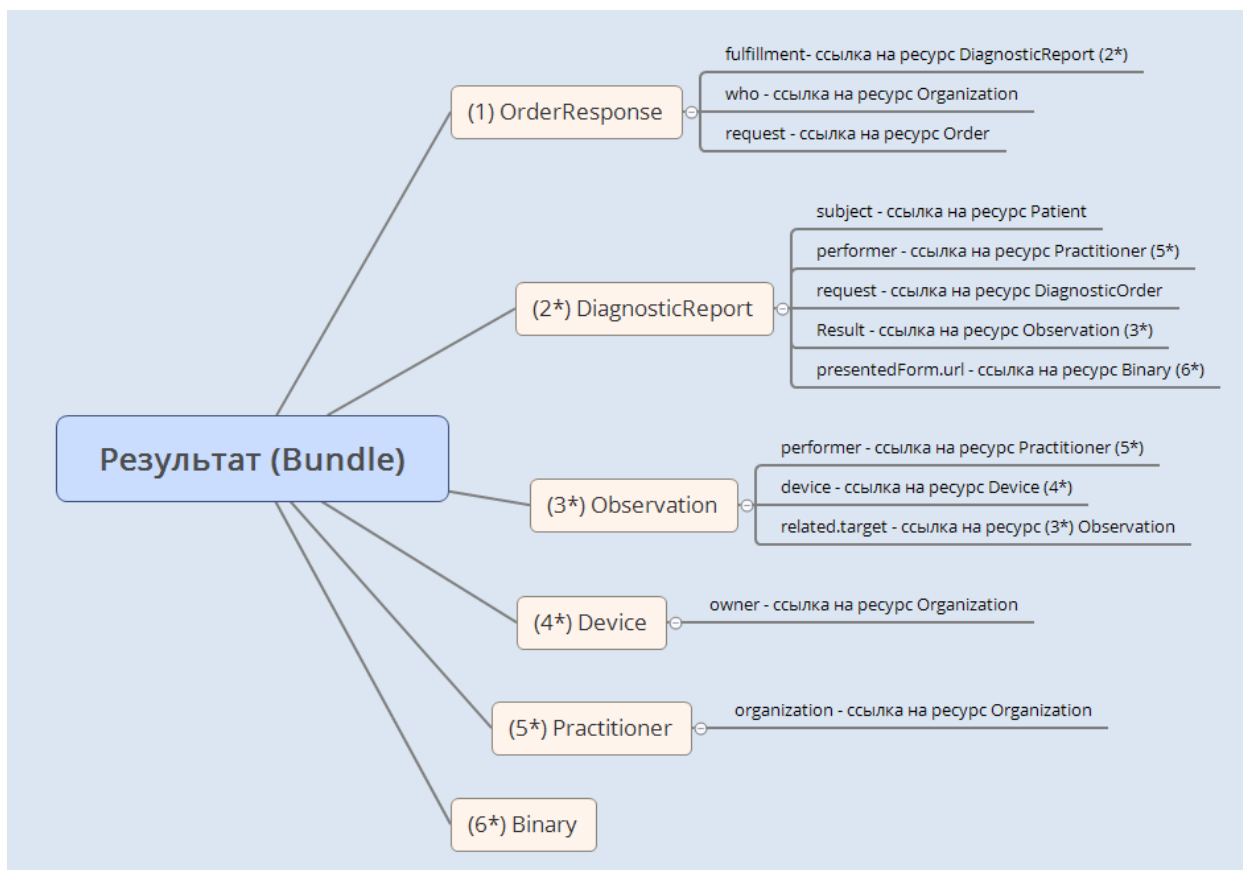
Результат (Bundle)

(1) OrderResponse

fulfillment- ссылка на ресурс DiagnosticReport (2*)

who - ссылка на ресурс Organization

request - ссылка на ресурс Order

(2*) DiagnosticReport

subject - ссылка на ресурс Patient

performer - ссылка на ресурс Practitioner (5*)

request - ссылка на ресурс DiagnosticOrder

Result - ссылка на ресурс Observation (3*)

presentedForm.url - ссылка на ресурс Binary (6*)

(3*) Observation

performer - ссылка на ресурс Practitioner (5*)

device - ссылка на ресурс Device (4*)

related.target - ссылка на ресурс (3*) Observation

(4*) Device

owner - ссылка на ресурс Organization

(5*) Practitioner

organization - ссылка на ресурс Organization

(6*) Binary